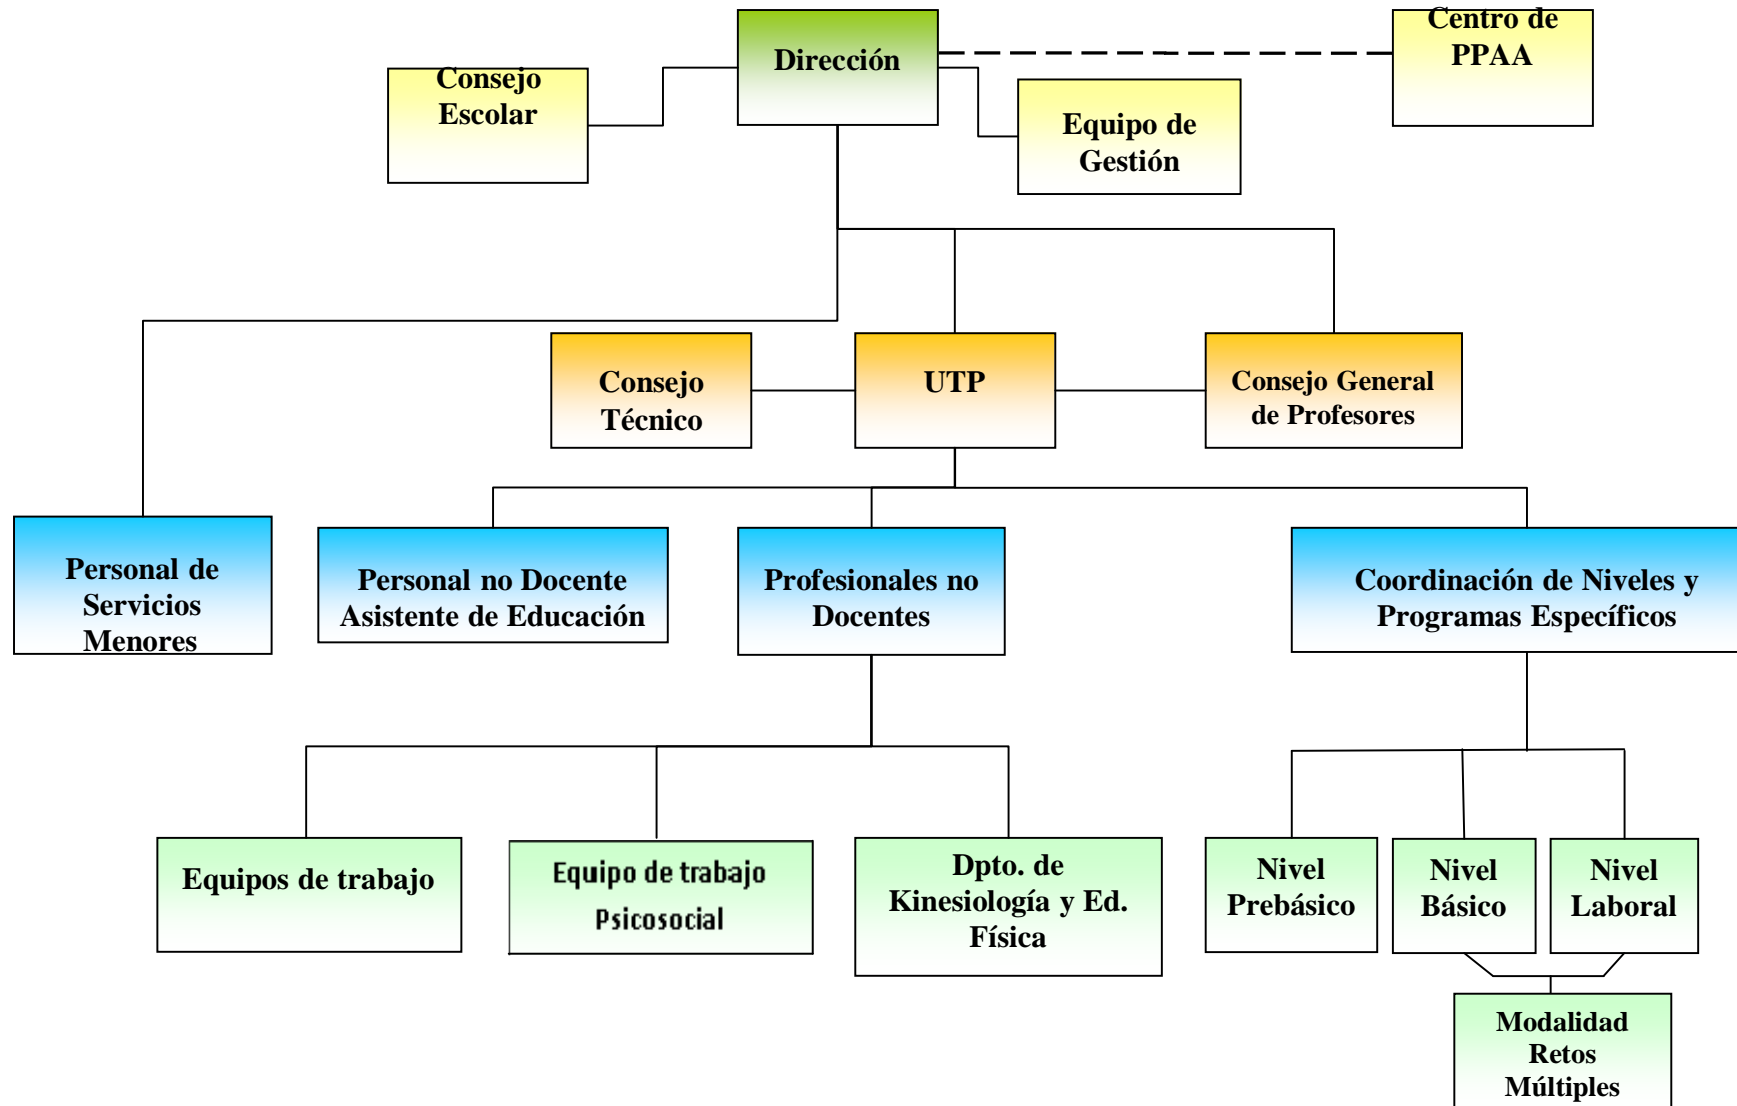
Consejo Escolar

Dirección

Centro de PPAA

Equipo de Gestión

Consejo Técnico

UTP

Consejo General de Profesores

Personal de Servicios Menores

Personal no Docente Asistente de Educación

Profesionales no Docentes

Coordinación de Niveles y Programas Específicos

Equipos de trabajo

Equipo de trabajo Psicosocial

Dpto. de Kinesiología y Ed. Física

Nivel Prebásico

Nivel Básico

Nivel Laboral

Modalidad Retos Múltiples